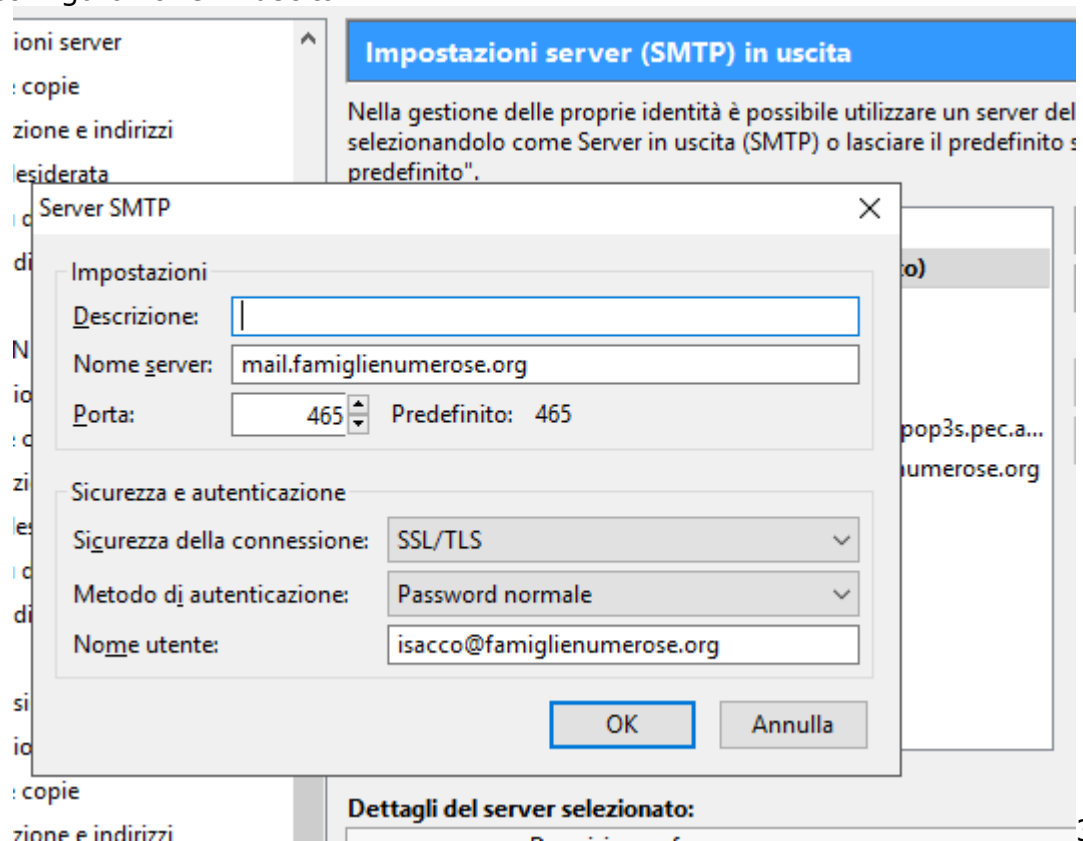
ioni server
copie
zione e indirizzi
lesiderata
di
N
io
zi
les
di
si
io
copie
zione e indirizzi

Impostazioni server (SMTP) in uscita

Nella gestione delle proprie identità è possibile utilizzare un server del selezionandolo come Server in uscita (SMTP) o lasciare il predefinito s predefinito".

o)
pop3s.pec.a...
umerose.org

Server SMTP

Impostazioni
Descrizione:
Nome server: mail.famiglienumerose.org
Porta: 465 Predefinito: 465

Sicurezza e autenticazione
Sicurezza della connessione: SSL/TLS
Metodo di autenticazione: Password normale
Nome utente: isacco@famiglienumerose.org

OK Annulla

Dettagli del server selezionato:
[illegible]